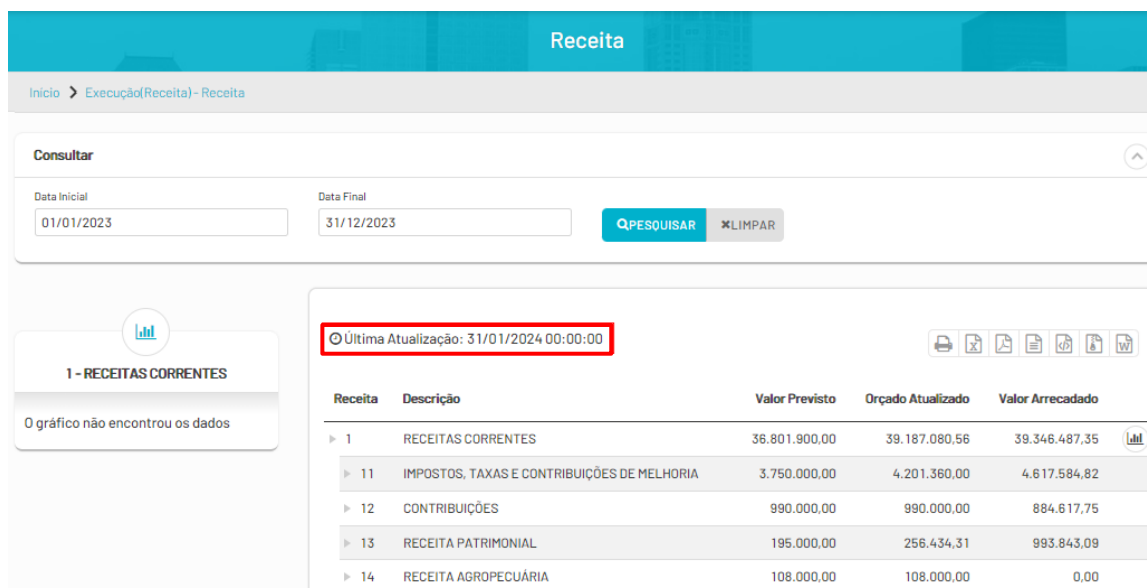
Receita

Inicio > Execução(Receita) - Receita

Consultar

Data Inicial
01/01/2023

Data Final
31/12/2023

PESQUISAR
LIMPAR

1 - RECEITAS CORRENTES

O gráfico não encontrou os dados

Última Atualização: 31/01/2024 00:00:00

| Receita | Descrição | Valor Previsto | Orçado Atualizado | Valor Arrecadado |
|---|---|---|---|---|
| 1 | RECEITAS CORRENTES | 36.801.900,00 | 39.187.080,56 | 39.346.487,35 |
| 11 | IMPOSTOS, TAXAS E CONTRIBUIÇÕES DE MELHORIA | 3.750.000,00 | 4.201.360,00 | 4.617.584,82 |
| 12 | CONTRIBUIÇÕES | 990.000,00 | 990.000,00 | 884.617,75 |
| 13 | RECEITA PATRIMONIAL | 195.000,00 | 256.434,31 | 993.843,09 |
| 14 | RECEITA AGROPECUÁRIA | 108.000,00 | 108.000,00 | 0,00 |